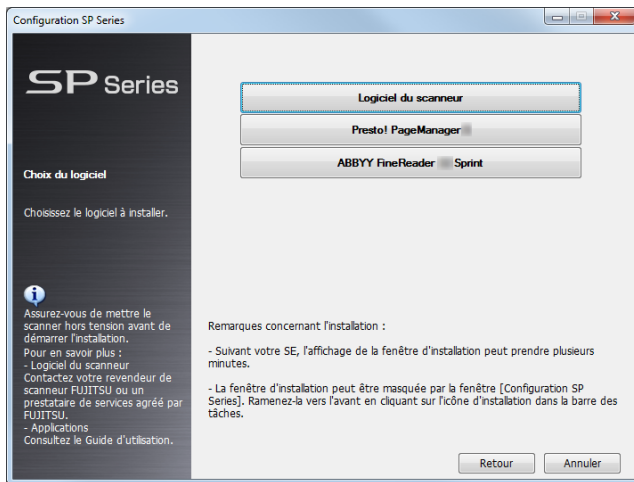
Configuration SP Series

SP Series

Choix du logiciel

Choisissez le logiciel à installer.

Assurez-vous de mettre le scanner hors tension avant de démarrer l'installation.
Pour en savoir plus :
- Logiciel du scanneur
Contactez votre revendeur de scanneur FUJITSU ou un prestataire de services agréé par FUJITSU.
- Applications
Consultez le Guide d'utilisation.

Logiciel du scanneur

Presto! PageManager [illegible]

ABBYY FineReader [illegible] Sprint

Remarques concernant l'installation :

- Suivant votre SE, l'affichage de la fenêtre d'installation peut prendre plusieurs minutes.

- La fenêtre d'installation peut être masquée par la fenêtre [Configuration SP Series]. Ramenez-la vers l'avant en cliquant sur l'icône d'installation dans la barre des tâches.

Retour

Annuler